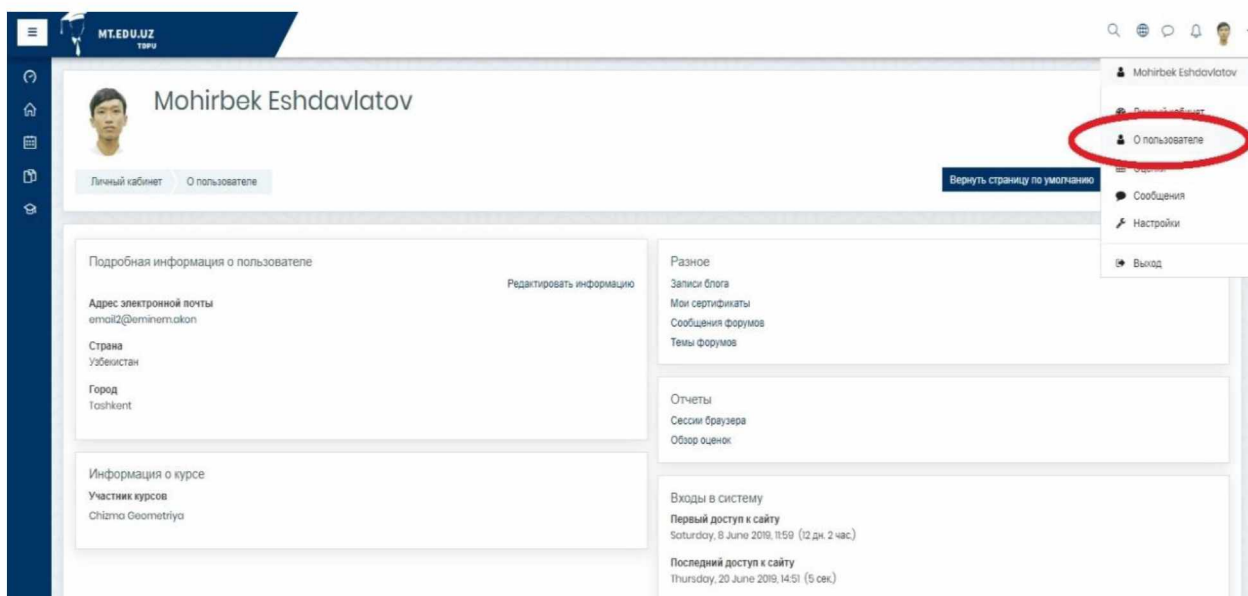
MT.EDU.UZ
TDPU

Mohirbek Eshdavlatov

Личный кабинет | О пользователе

Вернуть страницу по умолчанию

Mohirbek Eshdavlatov
Личный кабинет
О пользователе
Оценки
Сообщения
Настройки
Выход

Подробная информация о пользователе
Редактировать информацию
Адрес электронной почты
email2@eminem.okon
Страна
Узбекистан
Город
Toshkent

Информация о курсе
Участник курсов
Chizma Geometriya

Разное
Записи блога
Мои сертификаты
Сообщения форумов
Темы форумов

Отчеты
Сессии браузера
Обзор оценок

Входы в систему
Первый доступ к сайту
Saturday, 8 June 2019, 11:59 (12 дн. 2 час.)
Последний доступ к сайту
Thursday, 20 June 2019, 14:51 (5 сек.)